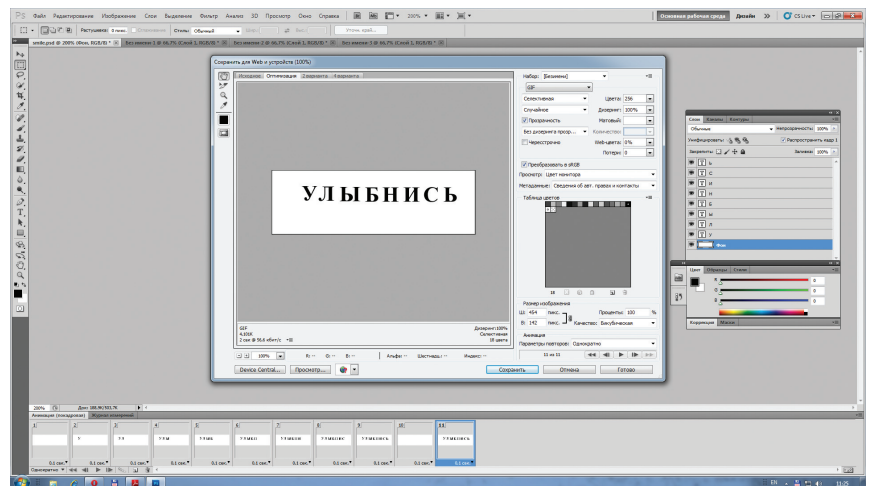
Ps Файл Редактирование Изображение Слои Выделение Фильтр Анализ 3D Просмотр Окно Справка 200% Основная рабочая среда Дизайн » CS Live

Растушевка: 0 пикс. Сглаживание Стиль: Обычный Шир.: Выс.: Уточн. край...

smile.psd @ 200% (Фон, RGB/8) * × Без имени-2 @ 66,7% (Слой 1, RGB/8) * × Без имени-2 @ 66,7% (Слой 1, RGB/8) * × Без имени-3 @ 66,7% (Слой 1, RGB/8) * ×

Сохранить для Web и устройств (100%)

Исходное Оптимизация 2 варианта 4 варианта

УЛЫБНИСЬ

GIF
4,65K
2 сек @ 56,6 кбит/с

Дизеринг: 100%
Селективная
18 цвета

100% R: -- G: -- B: -- Альфа: -- Шестнадц.: -- Индекс: --

Набор: [Безымян]
GIF
Селективная Цвета: 256
Случайное Дизеринг: 100%
Прозрачность Матовый:
Без дизеринга прозр... Количество:
Чересстрочно Web-цвета: 0%
Потери: 0
Преобразовать в sRGB
Просмотр: Цвет монитора
Метаданные: Сведения об авт. правах и контакты
Таблица цветов
18
Размер изображения
Ш: 454 пикс. Проценты: 100 %
В: 142 пикс. Качество: Бикубическая
Анимация
Параметры повторов: Однократно
11 из 11

Device Central... Просмотр... Сохранить Отмена Готово

Слои Каналы Контуры
Обычные Непрозрачность: 100%
Унифицировать: Распространить кадр 1
Закрепить: Заливка: 100%
ь
с
и
н
б
ы
л
у
Фон

Цвет Образцы Стили
R 0
G 0
B 0
Коррекция Маски

200% Док: 188,9K/831,7K

Анимация (покадровая) Журнал измерений
1 2 3 4 5 6 7 8 9 10 11
У УЛ УЛЫ УЛЫБ УЛЫБН УЛЫБНИ УЛЫБНИС УЛЫБНИСЬ УЛЫБНИСЬ
0,1 сек. 0,1 сек. 0,1 сек. 0,1 сек. 0,1 сек. 0,1 сек. 0,1 сек. 0,1 сек. 0,1 сек. 0,1 сек. 0,2 сек.
Однократно

EN 11:25